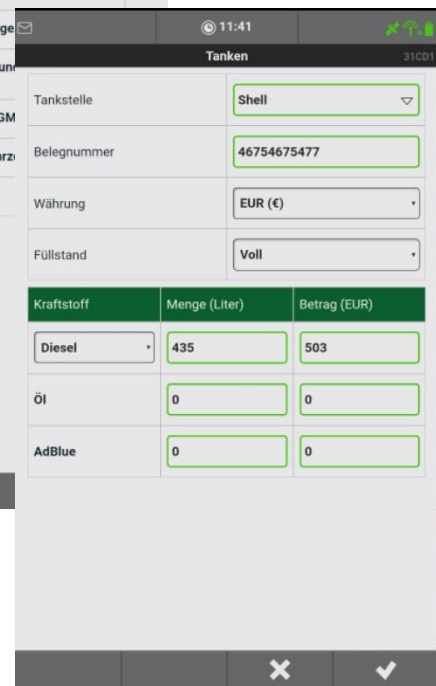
ge
un
GM
arz

11:41
Tanken
31CD1

Tankstelle | Shell
Belegnummer | 46754675477
Währung | EUR (€)
Füllstand | Voll

| Kraftstoff | Menge (Liter) | Betrag (EUR) |
|---|---|---|
| Diesel | 435 | 503 |
| Öl | 0 | 0 |
| AdBlue | 0 | 0 |

✖ ✔